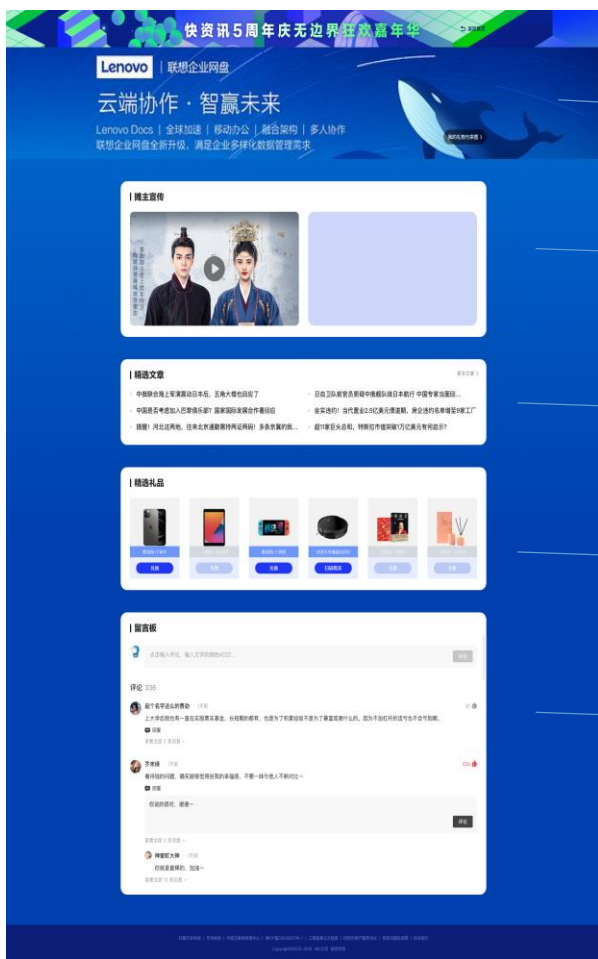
快资讯5周年庆无边界狂欢嘉年华

返回首页

Lenovo | 联想企业网盘

云端协作 · 智赢未来

Lenovo Docs | 全球加速 | 移动办公 | 融合架构 | 多人协作

联想企业网盘全新升级，满足企业多样化数据管理需求

我的礼物 ›

| 展主宣传

| 精选文章

查看全部 ›

中俄联合海上军演首次日本岛，五角大楼也回应了

中国是否考虑加入巴黎俱乐部？国家国际发展合作署回应

提醒！河北这两地，往来北京通勤要持两证两码！多条京冀的路...

日自卫队前官员质疑中俄舰队绕日本航行 中国专家当面回...

全买违约！当代置业3.5亿美元债逾期，房企违约名单增至9家了

超11家巨头总和，特斯拉市值突破1万亿美元有何启示？

| 精选礼品

兑换

兑换

兑换

已抽取

兑换

兑换

| 留言板

评论

评论 336

超个名字这么的费劲

上大学后我也有一直在实际事的事业，长相期的都有，也是为了职责经验不是为了赚重或者什么的，因为不加红利的话可也不会可到期。

回复

齐米陵

看得得的问题，确实能够世界自我的幸福感，不要一味与他人不断对比~

回复

你说的很对，谢谢~

评论

网友四大神

你说是很棒的，加油~